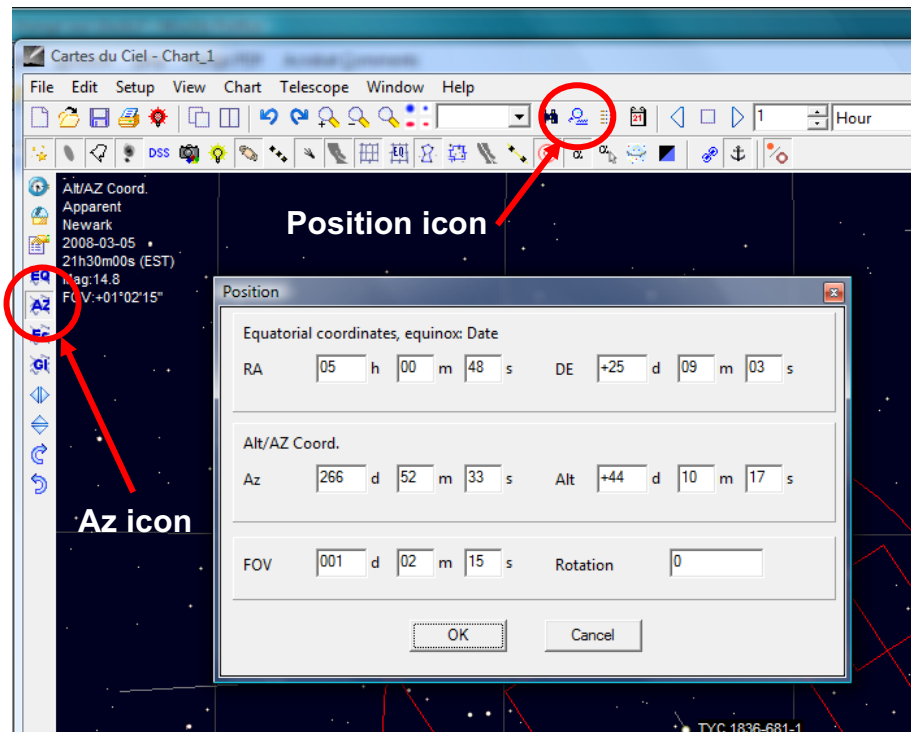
Cartes du Ciel - Chart_1

File Edit Setup View Chart Telescope Window Help

1 Hour

DSS

Alt/AZ Coord.
Apparent
Newark
2008-03-05
21h30m00s (EST)
Mag:14.8
FOV:+01°02'15"

EQ
AZ
Ec
Gl

Position icon

Az icon

Position

Equatorial coordinates, equinox: Date

| RA | 05 | h | 00 | m | 48 | s | DE | +25 | d | 09 | m | 03 | s |
|---|---|---|---|---|---|---|---|---|---|---|---|---|---|

Alt/AZ Coord.

| Az | 266 | d | 52 | m | 33 | s | Alt | +44 | d | 10 | m | 17 | s |
|---|---|---|---|---|---|---|---|---|---|---|---|---|---|

| FOV | 001 | d | 02 | m | 15 | s | Rotation | 0 |
|---|---|---|---|---|---|---|---|---|

OK Cancel

TYC 1836-681-1